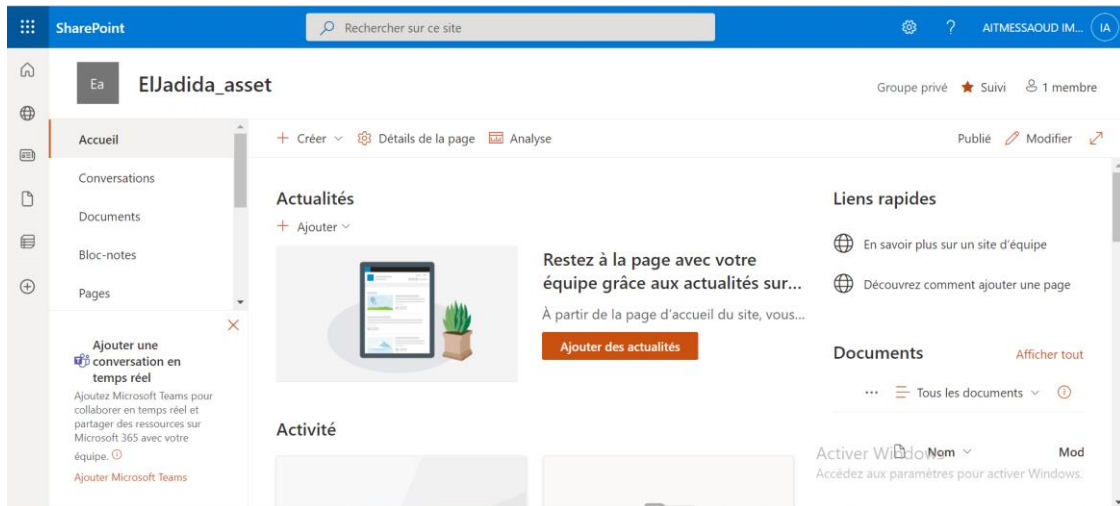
SharePoint

Rechercher sur ce site

? AITMESSAOUD IM... IA

Ea ElJadida_asset

Groupe privé ★ Suivi 1 membre

Accueil

Conversations

Documents

Bloc-notes

Pages

Ajouter une conversation en temps réel

Ajoutez Microsoft Teams pour collaborer en temps réel et partager des ressources sur Microsoft 365 avec votre équipe.

Ajouter Microsoft Teams

+ Créer Détails de la page Analyse

Publié Modifier

Actualités

+ Ajouter

Restez à la page avec votre équipe grâce aux actualités sur...

À partir de la page d'accueil du site, vous...

Ajouter des actualités

Activité

Liens rapides

En savoir plus sur un site d'équipe

Découvrez comment ajouter une page

Documents

Afficher tout

... Tous les documents

Nom

Mod

Activer Windows
Accédez aux paramètres pour activer Windows.